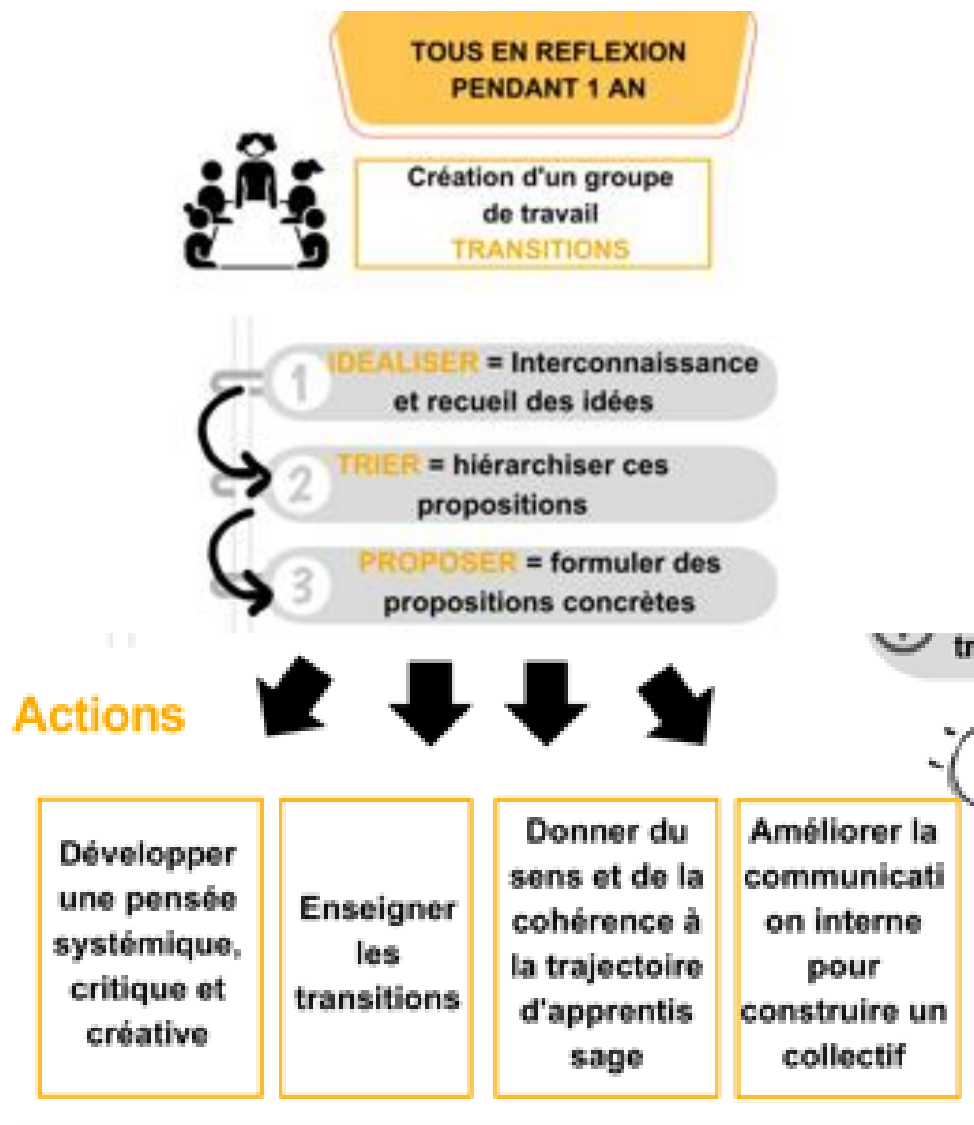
TOUS EN REFLEXION PENDANT 1 AN

Création d'un groupe de travail TRANSITIONS

1 IDEALISER = Interconnaissance et recueil des idées

2 TRIER = hiérarchiser ces propositions

3 PROPOSER = formuler des propositions concrètes

tr

Actions

Développer une pensée systémique, critique et créative

Enseigner les transitions

Donner du sens et de la cohérence à la trajectoire d'apprentissage

Améliorer la communication interne pour construire un collectif